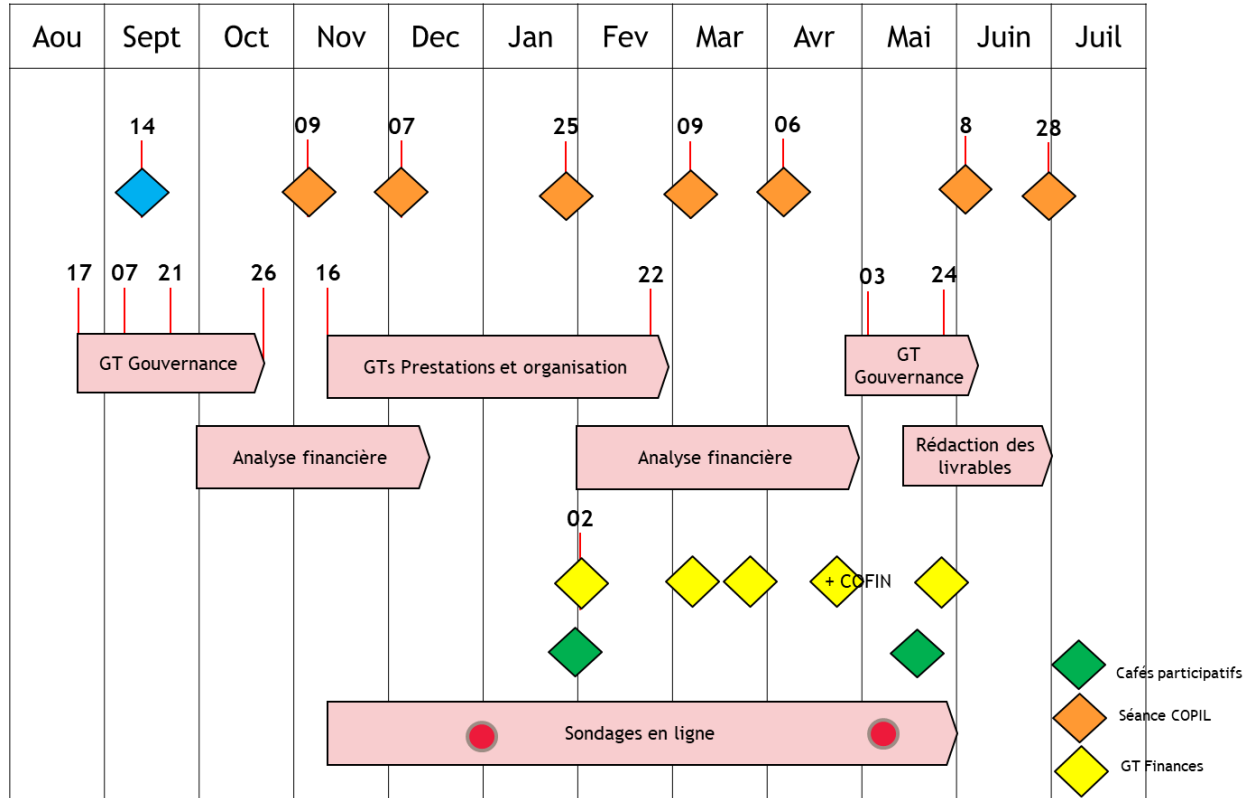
| Aou | Sept | Oct | Nov | Dec | Jan | Fev | Mar | Avr | Mai | Juin | Juil |
|---|---|---|---|---|---|---|---|---|---|---|---|

14 09 07 25 09 06 8 28

17 07 21 26 16 22 03 24

GT Gouvernance

GTs Prestations et organisation

GT Gouvernance

Analyse financière

Analyse financière

Rédaction des livrables

02

+ COFIN

Sondages en ligne

Cafés participatifs

Séance COPIL

GT Finances